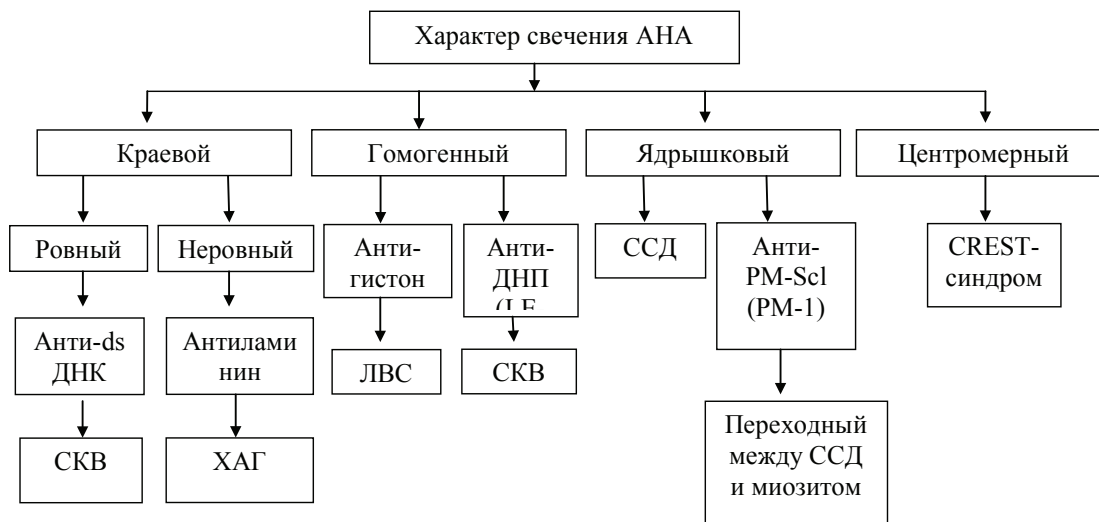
Характер свечения АНА

Краевой

Гомогенный

Ядрышковый

Центромерный

Ровный

Неровный

Анти-гистон

Анти-ДНП (LE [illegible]

ССД

Анти-PM-Scl (PM-1)

CREST-синдром

Анти-ds ДНК

Антиламинин

ЛВС

СКВ

Переходный между ССД и миозитом

СКВ

ХАГ